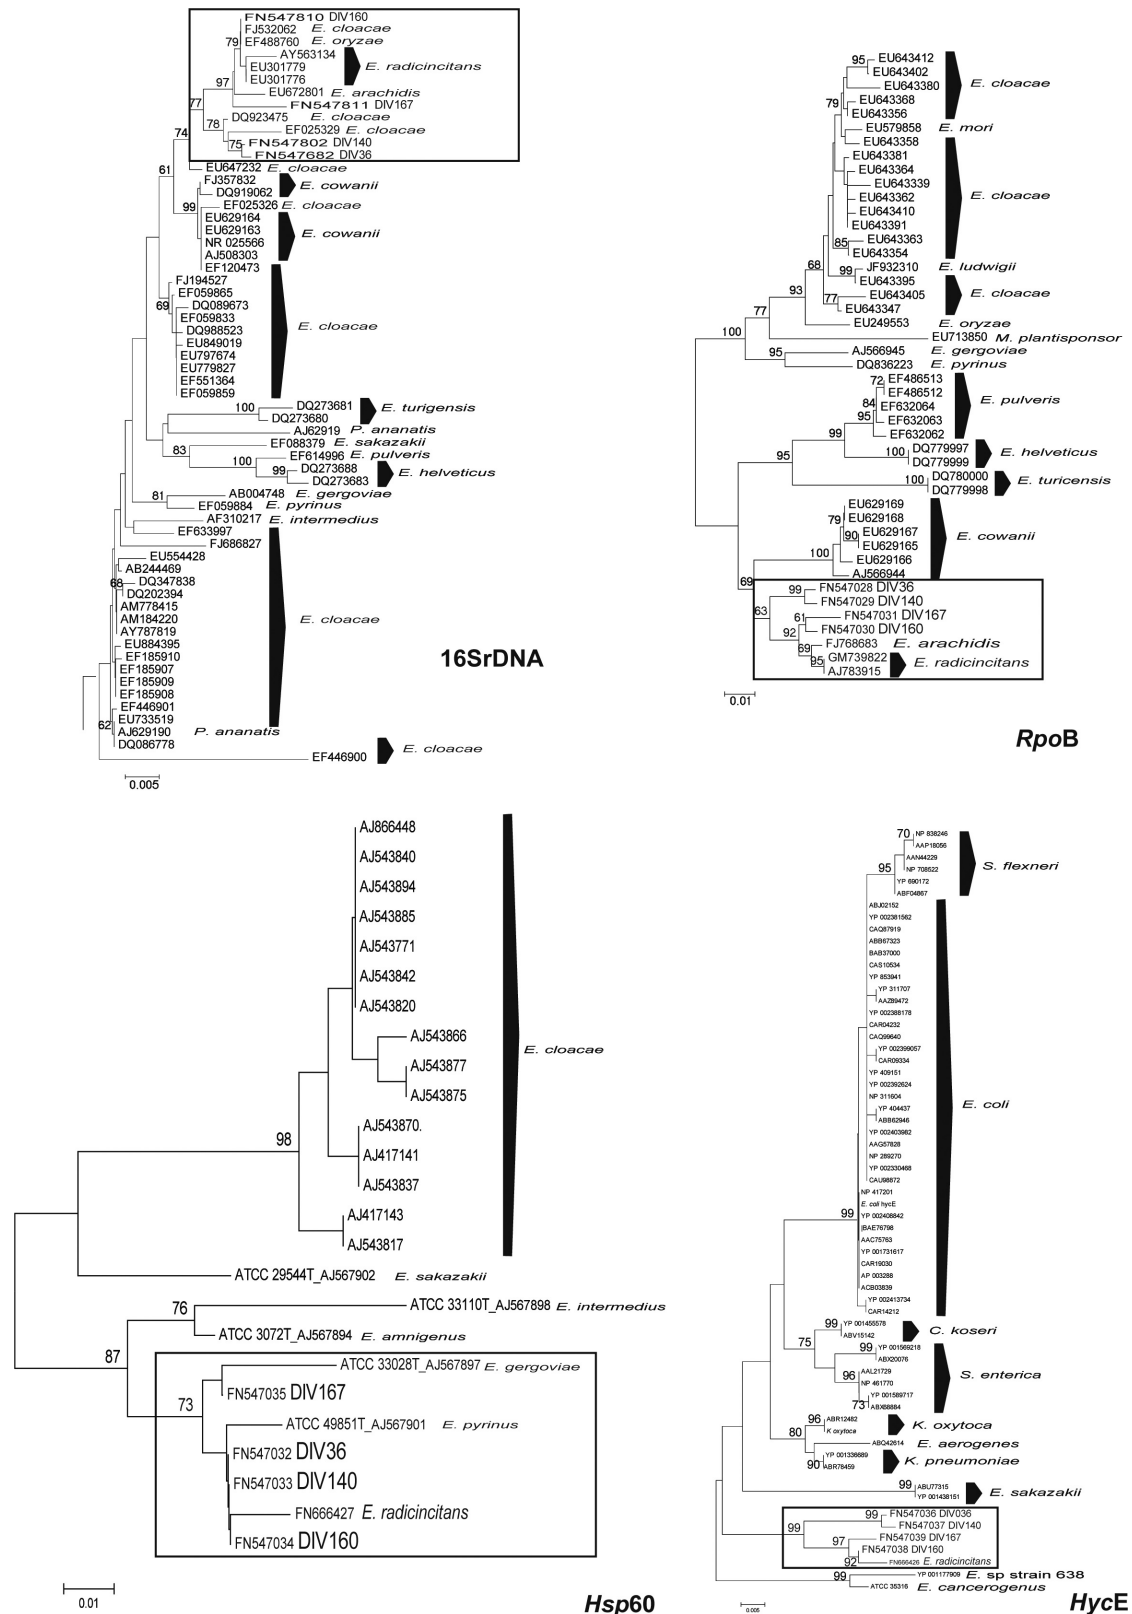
FN547810 DIV160
FJ532062 E. cloacae
79 EF488760 E. oryzae
AY563134
EU301779
EU301776
E. radicincitans
97
EU672801 E. arachidis
FN547811 DIV167
77
78 DQ923475 E. cloacae
EF025329 E. cloacae
75 FN547802 DIV140
FN547682 DIV36
74
EU647232 E. cloacae
61
FJ357832
DQ919062
E. cowanii
99
EF025326 E. cloacae
EU629164
EU629163
NR 025566
AJ508303
EF120473
E. cowanii
FJ194527
EF059865
69
DQ089673
EF059833
DQ988523
EU849019
EU797674
EU779827
EF551364
EF059859
E. cloacae
100
DQ273681
DQ273680
E. turigensis
AJ62919 P. ananatis
EF088379 E. sakazakii
83
EF614996 E. pulveris
100
99
DQ273688
DQ273683
E. helveticus
81
AB004748 E. gergoviae
EF059884 E. pyrinus
AF310217 E. intermedius
EF633997
FJ686827
EU554428
AB244469
68
DQ347838
DQ202394
AM778415
AM184220
AY787819
EU884395
EF185910
EF185907
EF185909
EF185908
EF446901
EU733519
62
AJ629190
DQ086778
E. cloacae
P. ananatis
EF446900 E. cloacae
0.005
16SrDNA

95
EU643412
EU643402
EU643380
E. cloacae
79
EU643368
EU643356
EU579858 E. mori
EU643358
EU643381
EU643364
EU643339
EU643362
EU643410
EU643391
E. cloacae
85
EU643363
EU643354
99
JF932310 E. ludwigii
EU643395
68
77
EU643405
EU643347
E. cloacae
93
EU249553 E. oryzae
77
100
EU713850 M. plantisponsor
95
AJ566945 E. gergoviae
DQ836223 E. pyrinus
72
EF486513
EF486512
84
EF632064
95
EF632063
EF632062
E. pulveris
99
100
DQ779997
DQ779999
E. helveticus
95
100
DQ780000
DQ779998
E. turicensis
EU629169
79
EU629168
90
EU629167
EU629165
100
EU629166
AJ566944
E. cowanii
69
99
FN547028 DIV36
FN547029 DIV140
63
61
FN547031 DIV167
FN547030 DIV160
92
69
FJ768683 E. arachidis
95
GM739822
AJ783915
E. radicincitans
0.01
RpoB

AJ866448
AJ543840
AJ543894
AJ543885
AJ543771
AJ543842
AJ543820
AJ543866
AJ543877
AJ543875
E. cloacae
98
AJ543870.
AJ417141
AJ543837
AJ417143
AJ543817
ATCC 29544T_AJ567902 E. sakazakii
76
ATCC 33110T_AJ567898 E. intermedius
ATCC 3072T_AJ567894 E. amnigenus
87
ATCC 33028T_AJ567897 E. gergoviae
FN547035 DIV167
73
ATCC 49851T_AJ567901 E. pyrinus
FN547032 DIV36
FN547033 DIV140
FN666427 E. radicincitans
FN547034 DIV160
0.01
Hsp60

70
NP 838246
AAP18056
AAN44229
NP 708522
95
YP 690172
ABF04867
S. flexneri
ABJ02152
YP 002381562
CAQ87919
ABB67323
BAB37000
CAS10534
YP 853941
YP 311707
AAZ89472
YP 002388178
CAR04232
CAQ99640
YP 002399057
CAR09334
YP 409151
YP 002392624
NP 311604
YP 404437
ABB62946
YP 002403982
AAG57828
NP 289270
YP 002330468
CAU98872
NP 417201
E. coli hycE
YP 002408842
BAE76798
AAC75763
YP 001731617
CAR19030
AP 003288
ACB03839
YP 002413734
CAR14212
E. coli
99
99
YP 001455578
ABV15142
C. koseri
75
99
YP 001569218
ABX20076
96
AAL21729
NP 461770
73
YP 001589717
ABX68884
S. enterica
96
ABR12482
K oxytoca
K. oxytoca
80
ABC42614 E. aerogenes
YP 001336889
90
ABR78459
K. pneumoniae
99
ABU77315
YP 001438151
E. sakazakii
99
FN547036 DIV036
FN547037 DIV140
99
FN547039 DIV167
97
FN547038 DIV160
92
FN666426 E. radicincitans
YP 001177909 E. sp strain 638
99
ATCC 35316 E. cancerogenus
0.005
HycE